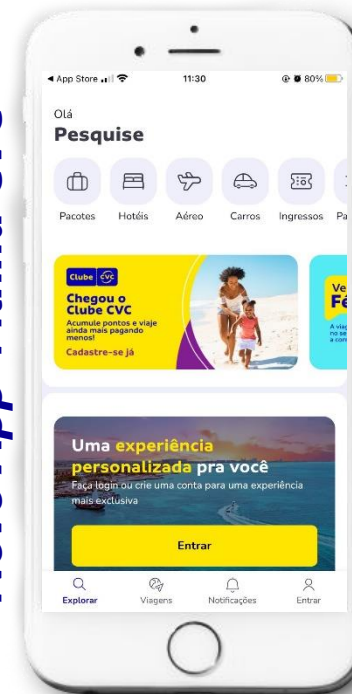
◂ App Store 11:30 80%

Olá

Pesquise

Pacotes Hotéis Aéreo Carros Ingressos Pa

Clube CVC

Chegou o Clube CVC

Acumule pontos e viaje ainda mais pagando menos!

Cadastre-se já

Ve Fé

A viag no se a con

Uma experiência personalizada pra você

Faça login ou crie uma conta para uma experiência mais exclusiva

Entrar

Explorar Viagens Notificações Entrar